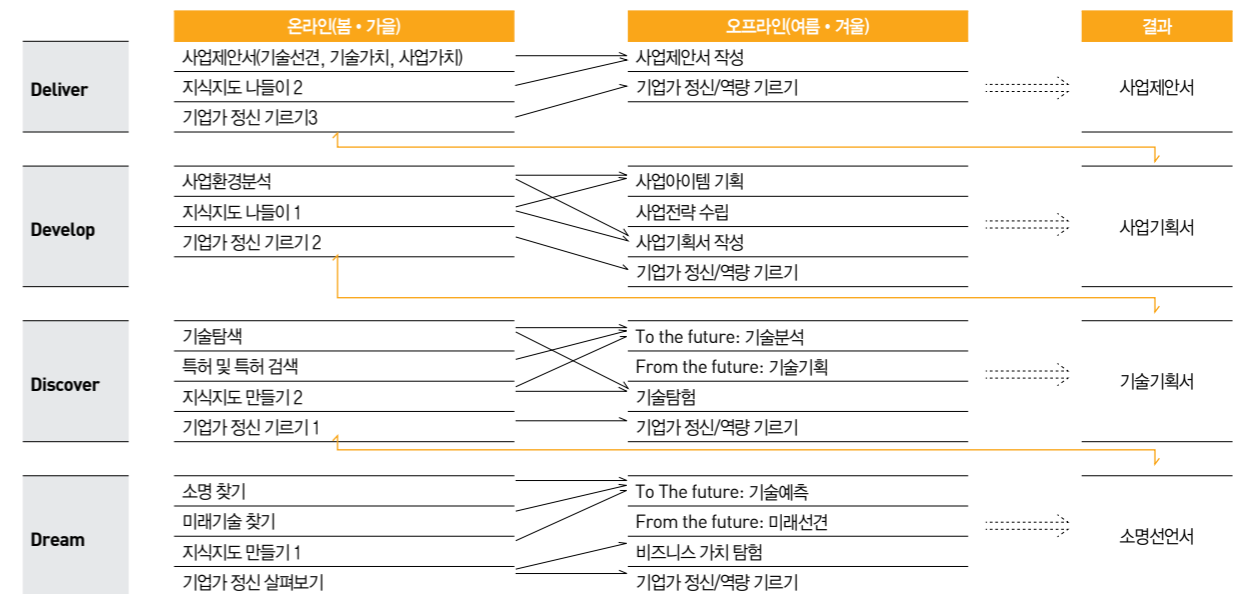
| | 온라인(봄 • 가을) | 오프라인(여름 • 겨울) | 결과 |
|---|---|---|---|
| Deliver | 사업제안서(기술선견, 기술가치, 사업가치) | 사업제안서 작성 | 사업제안서 |
| | 지식지도 나들이 2 | 기업가 정신/역량 기르기 | |
| | 기업가 정신 기르기3 | | |
| Develop | 사업환경분석 | 사업아이템 기획 | 사업기획서 |
| | 지식지도 나들이 1 | 사업전략 수립 | |
| | 기업가 정신 기르기 2 | 사업기획서 작성 | |
| | | 기업가 정신/역량 기르기 | |
| Discover | 기술탐색 | To the future: 기술분석 | 기술기획서 |
| | 특허 및 특허 검색 | From the future: 기술기획 | |
| | 지식지도 만들기 2 | 기술탐험 | |
| | 기업가 정신 기르기 1 | 기업가 정신/역량 기르기 | |
| Dream | 소명 찾기 | To The future: 기술예측 | 소명선언서 |
| | 미래기술 찾기 | From the future: 미래선견 | |
| | 지식지도 만들기 1 | 비즈니스 가치 탐험 | |
| | 기업가 정신 살펴보기 | 기업가 정신/역량 기르기 | |